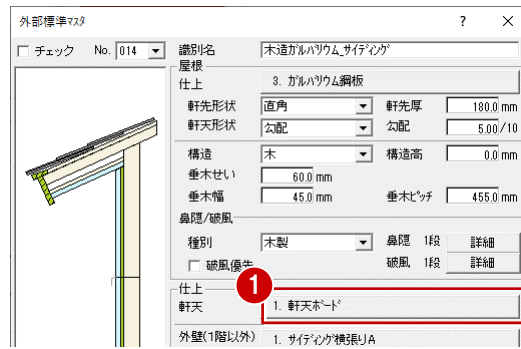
外部標準マスタ ? ×

□ チェック No. 014

識別名 木造ガルバリウム サイディング

屋根

仕上 3. ガルバリウム鋼板

軒先形状 直角 軒先厚 180.0 mm

軒天形状 勾配 勾配 5.00 /10

構造 木 構造高 0.0 mm

垂木せい 60.0 mm

垂木幅 45.0 mm 垂木ピッチ 455.0 mm

鼻隠/破風

種別 木製 鼻隠 1段 詳細

□ 破風優先 破風 1段 詳細

仕上

1

軒天 1. 軒天ボード

外壁(1階以外) 1. サイディング横張りA